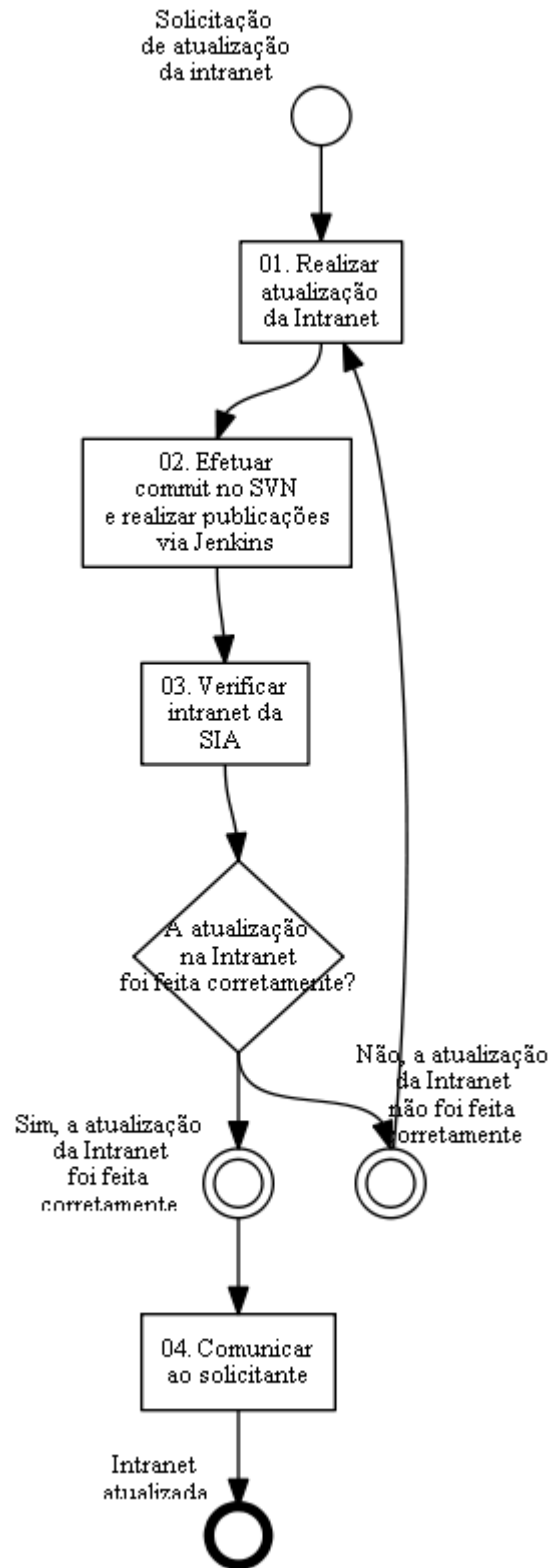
Solicitação de atualização da intranet

01. Realizar atualização da Intranet

02. Efetuar commit no SVN e realizar publicações via Jenkins

03. Verificar intranet da SIA

A atualização na Intranet foi feita corretamente?

Não, a atualização da Intranet não foi feita corretamente

Sim, a atualização da Intranet foi feita corretamente

04. Comunicar ao solicitante

Intranet atualizada